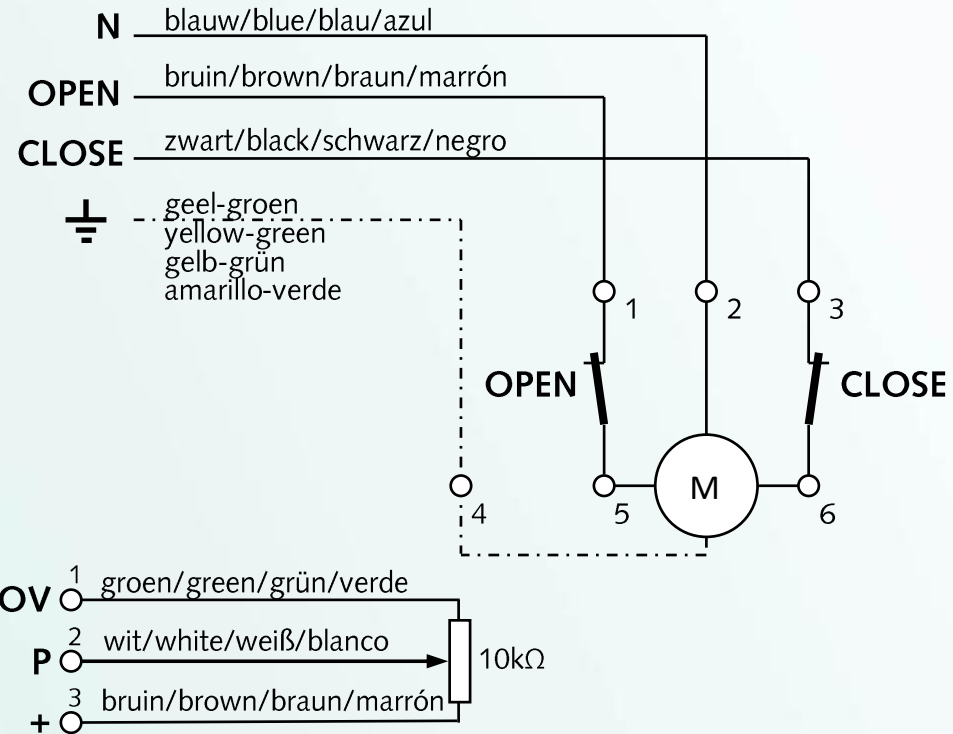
N blauw/blue/blau/azul

OPEN bruin/brown/braun/marrón

CLOSE zwart/black/schwarz/negro

geel-groen
yellow-green
gelb-grün
amarillo-verde

1 2 3

OPEN CLOSE

M

4 5 6

OV 1 groen/green/grün/verde

P 2 wit/white/weiß/blanco

+ 3 bruin/brown/braun/marrón

10kΩ